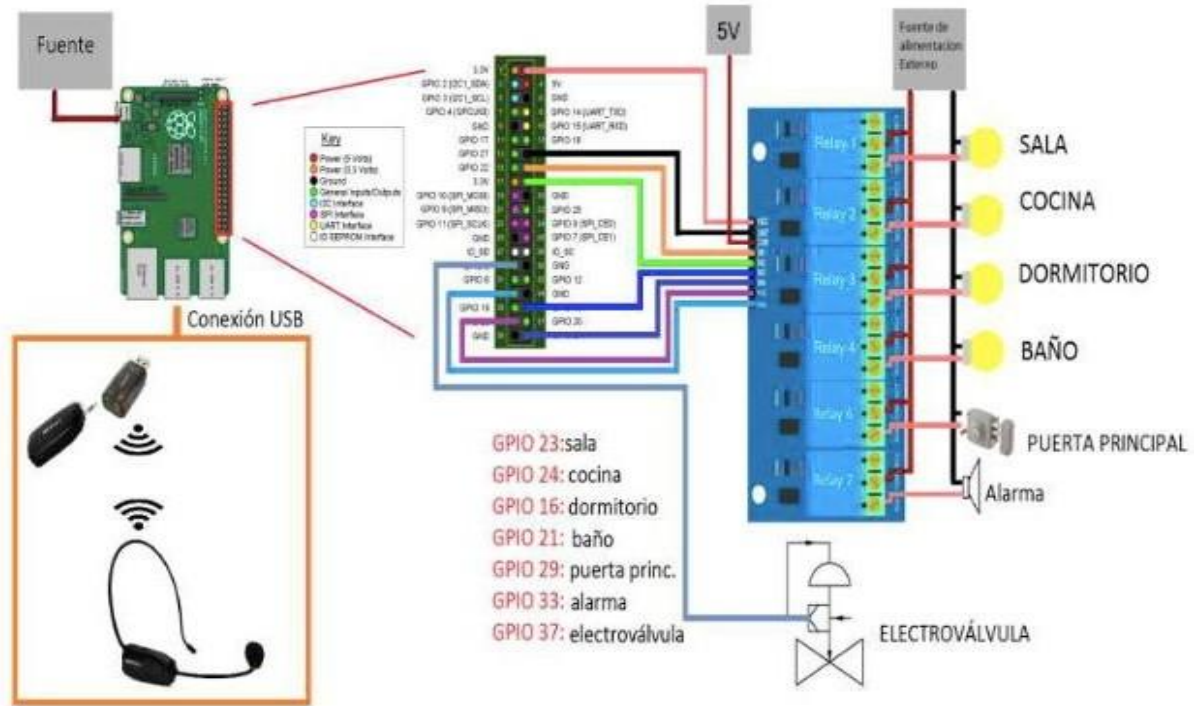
Fuente

5V

Fuente de alimentacion Externo

Key
Power (5 Volts)
Power (3.3 Volts)
Ground
General Inputs/Outputs
I2C Interface
SPI Interface
UART Interface
ID EEPROM Interface

3.3V
GPIO 2 (I2C1_SDA)
GPIO 3 (I2C1_SCL)
GPIO 4 (GPCLK0)
GND
GPIO 17
GPIO 27
GPIO 22
3.3V
GPIO 10 (SPI_MOSI)
GPIO 9 (SPI_MISO)
GPIO 11 (SPI_SCLK)
GND
ID_SD
GPIO 5
GPIO 6
GPIO 13
GPIO 19
GPIO 26
GND

5V
5V
GND
GPIO 14 (UART_TXD)
GPIO 15 (UART_RXD)
GPIO 18
GND
GPIO 23
GPIO 24
GND
GPIO 25
GPIO 8 (SPI_CE0)
GPIO 7 (SPI_CE1)
ID_SC
GND
GPIO 12
GND
GPIO 16
GPIO 20
GPIO 21

Relay 1
Relay 2
Relay 3
Relay 4
Relay 6
Relay 7

SALA
COCINA
DORMITORIO
BAÑO
PUERTA PRINCIPAL
Alarma

Conexión USB

GPIO 23:sala
GPIO 24: cocina
GPIO 16: dormitorio
GPIO 21: baño
GPIO 29: puerta princ.
GPIO 33: alarma
GPIO 37: electroválvula

ELECTROVÁLVULA